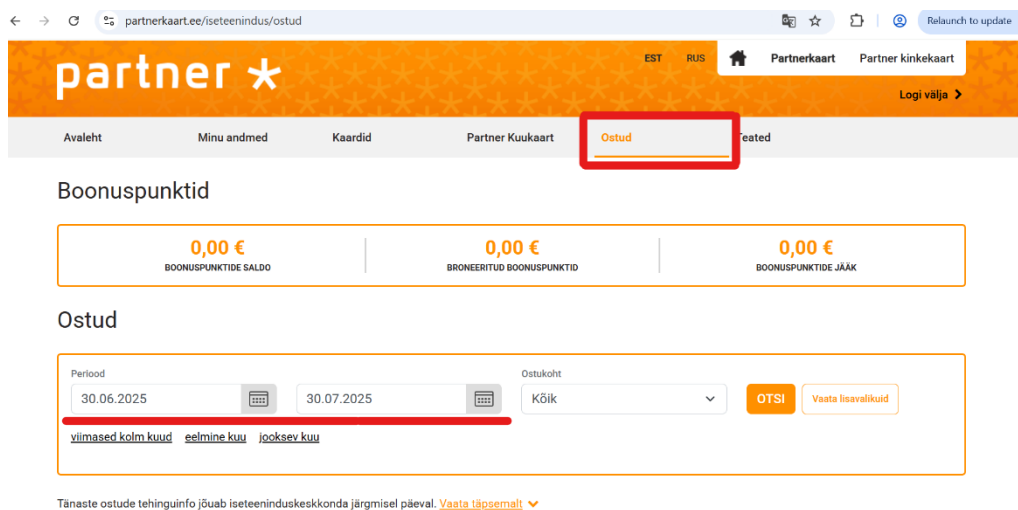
partnerkaart.ee/iseteenindus/ostud

Relaunch to update

partner

EST RUS

Partnerkaart Partner kinkekaart

Logi välja

Avaleht Minu andmed Kaardid Partner Kuukaart Ostud Teated

Boonuspunktid

0,00 €
BOONUSPUNKTIDE SALDO

0,00 €
BRONEERITUD BOONUSPUNKTID

0,00 €
BOONUSPUNKTIDE JÄÄK

Ostud

Periood
30.06.2025
30.07.2025

Ostukoht
Kõik

OTSI
Vaata lisavalikuid

viimased kolm kuud eelmine kuu jooksev kuu

Tänaste ostude tehinguinfo jõuab iseteeninduskeskkonda järgmisel päeval. Vaata täpsemalt